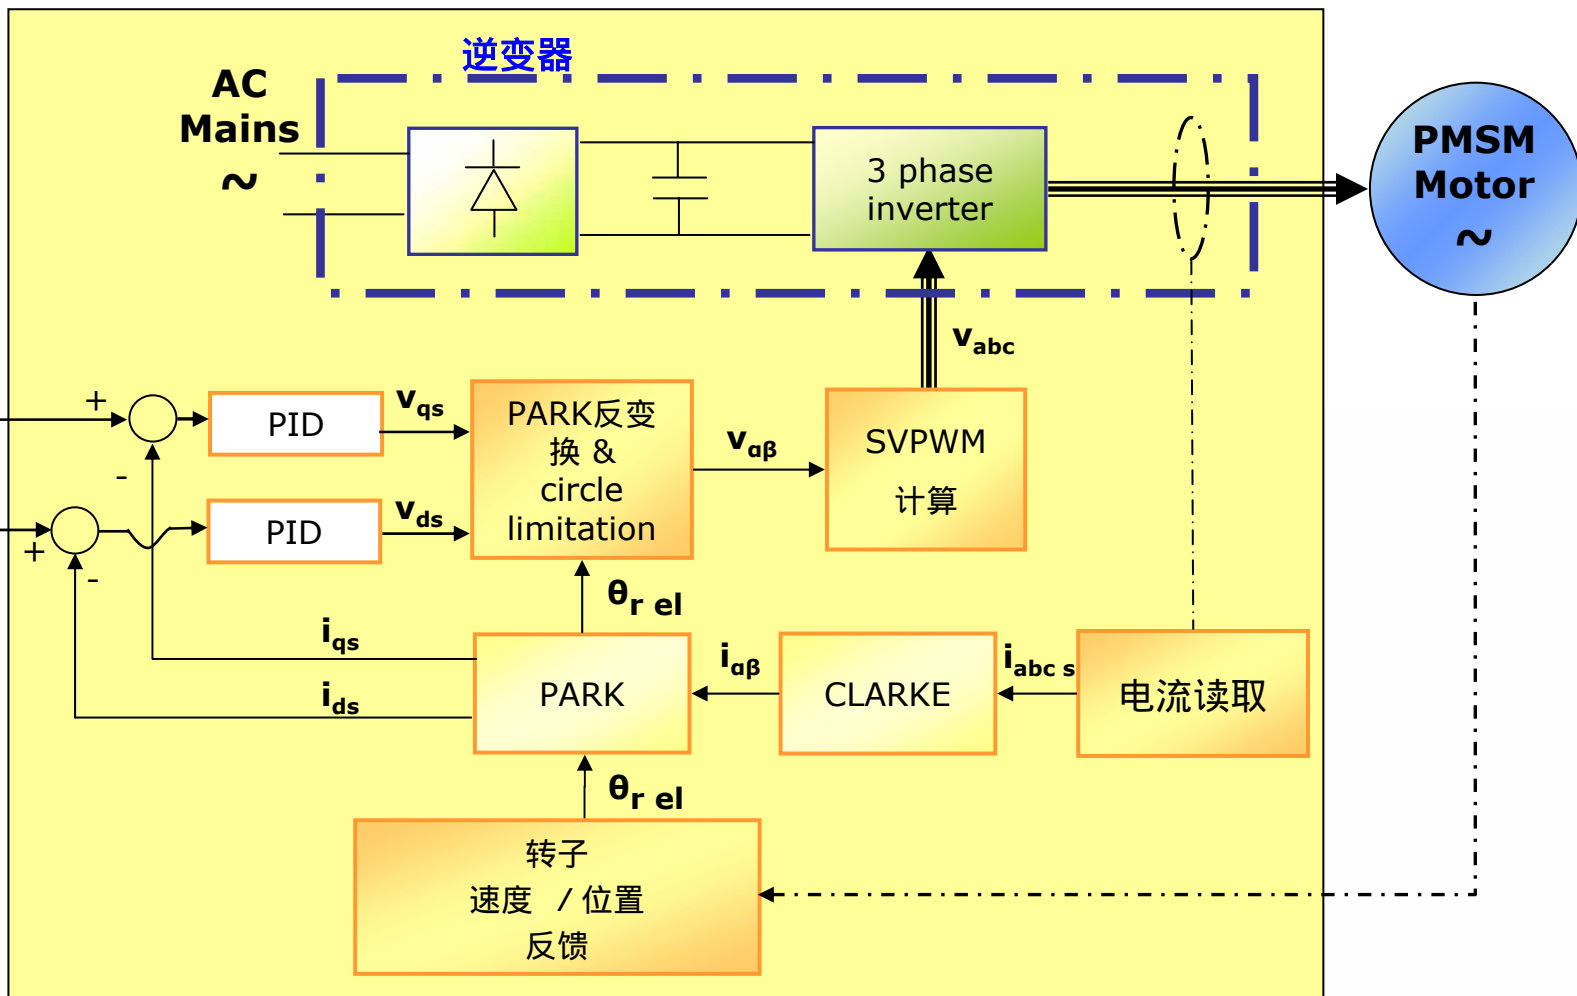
逆变器

AC Mains ~

3 phase inverter

PMSM Motor ~

$v_{abc}$

+

-

PID

$v_{qs}$

PARK反变换 & circle limitation

$v_{\alpha\beta}$

SVPWM 计算

+

-

PID

$v_{ds}$

$\theta_{r\ el}$

$i_{qs}$

$i_{ds}$

PARK

$i_{\alpha\beta}$

CLARKE

$i_{abc\ s}$

电流读取

$\theta_{r\ el}$

转子 速度 / 位置 反馈